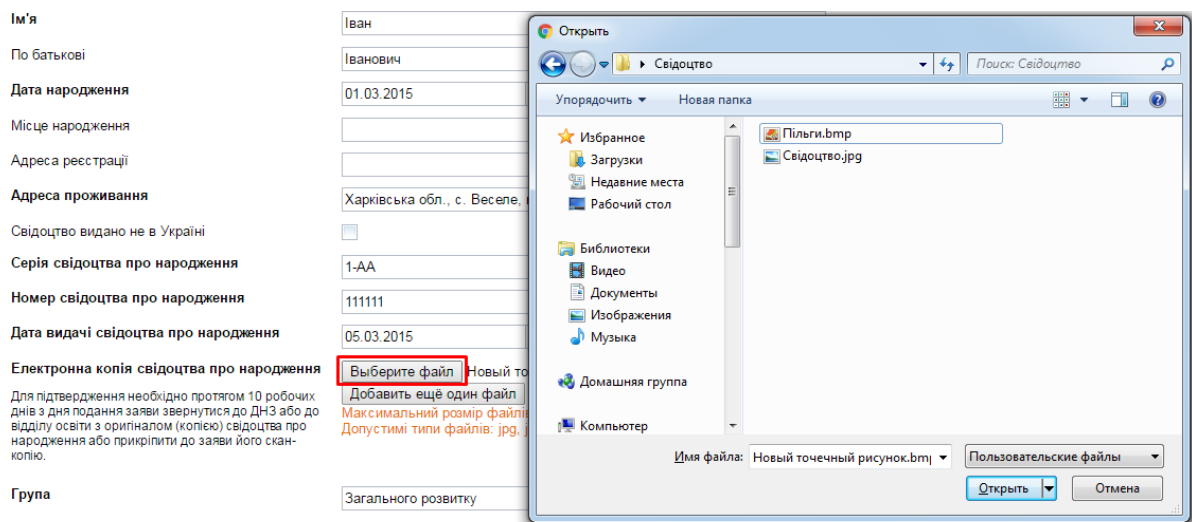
Ім'я
Іван

По батькові
Іванович

Дата народження
01.03.2015

Місце народження

Адреса реєстрації

Адреса проживання
Харківська обл., с. Веселе,

Свідоцтво видано не в Україні

Серія свідоцтва про народження
1-АА

Номер свідоцтва про народження
111111

Дата видачі свідоцтва про народження
05.03.2015

Електронна копія свідоцтва про народження
Выберите файл Новый то
Добавить ещё один файл
Максимальний розмір файлі
Допустимі типи файлів: jpg, j

Для підтвердження необхідно протягом 10 робочих днів з дня подання заяви звернутися до ДНЗ або до відділу освіти з оригіналом (копією) свідоцтва про народження або прикріпити до заяви його скан-копію.

Група
Загального розвитку

Открыть
Свідоцтво
Поиск: Свідоцтво
Упорядочить ▾ Новая папка
Избранное
Загрузки
Недавние места
Рабочий стол
Библиотеки
Видео
Документы
Изображения
Музыка
Домашняя группа
Компьютер
Пільги.bmp
Свідоцтво.jpg
Имя файла: Новый точечный рисунок.bmp
Пользовательские файлы
Открыть
Отмена